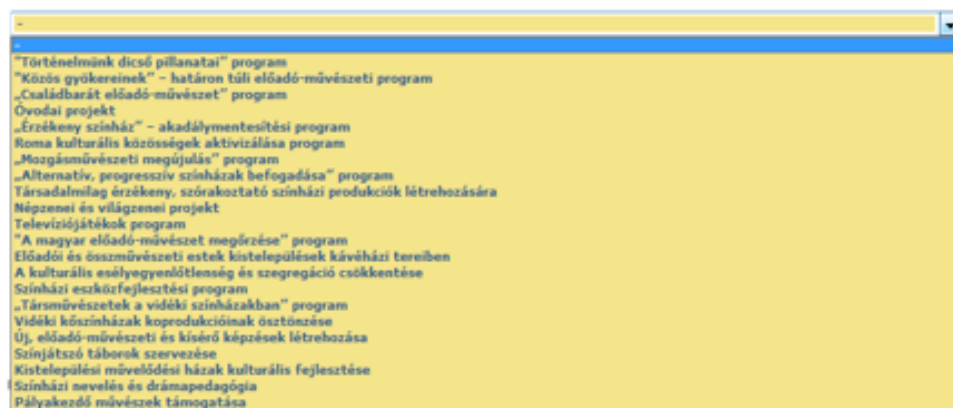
-

-

"Történelmünk dicső pillanatai" program
"Közös gyökereink" – határon túli előadó-művészeti program
„Családbarát előadó-művészet" program
Óvodai projekt
„Érzékeny színház" – akadálymentesítési program
Roma kulturális közösségek aktivizálása program
„Mozgásművészeti megújulás" program
„Alternatív, progresszív színházak befogadása" program
Társadalmilag érzékeny, szórakoztató színházi produkciók létrehozására
Népzenei és világzenei projekt
Televíziójátékok program
"A magyar előadó-művészet megőrzése" program
Előadói és összművészeti estek kistelepülések kávéházi tereiben
A kulturális esélyegyenlőtlenség és szegregáció csökkentése
Színházi eszközfejlesztési program
„Társművészetek a vidéki színházakban" program
Vidéki kőszínházak koprodukcióinak ösztönzése
Új, előadó-művészeti és kísérő képzések létrehozása
Színjátszó táborok szervezése
Kistelepülési művelődési házak kulturális fejlesztése
Színházi nevelés és drámapedagógia
Pályakezdő művészek támogatása